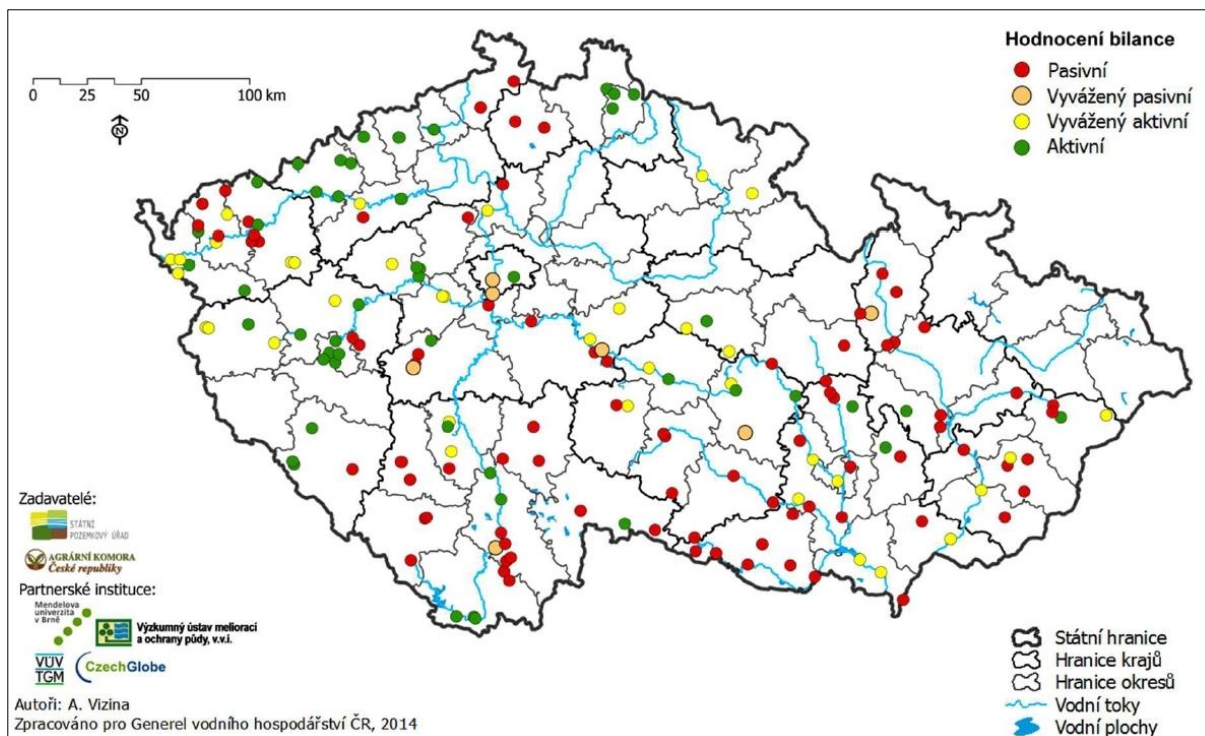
0 25 50 100 km

N

Hodnocení bilance
Pasivní
Vyvážený pasivní
Vyvážený aktivní
Aktivní

Zadavatelé:
STÁTNÍ POZEMKOVÝ ÚŘAD
AGRÁRNÍ KOMORA České republiky
Partnerské instituce:
Mendelova univerzita v Brně
Výzkumný ústav meliorací a ochrany půdy, v.v.i.
VÚV TGM
CzechGlobe
Autoři: A. Vizina
Zpracováno pro Generel vodního hospodářství ČR, 2014

Státní hranice
Hranice krajů
Hranice okresů
Vodní toky
Vodní plochy